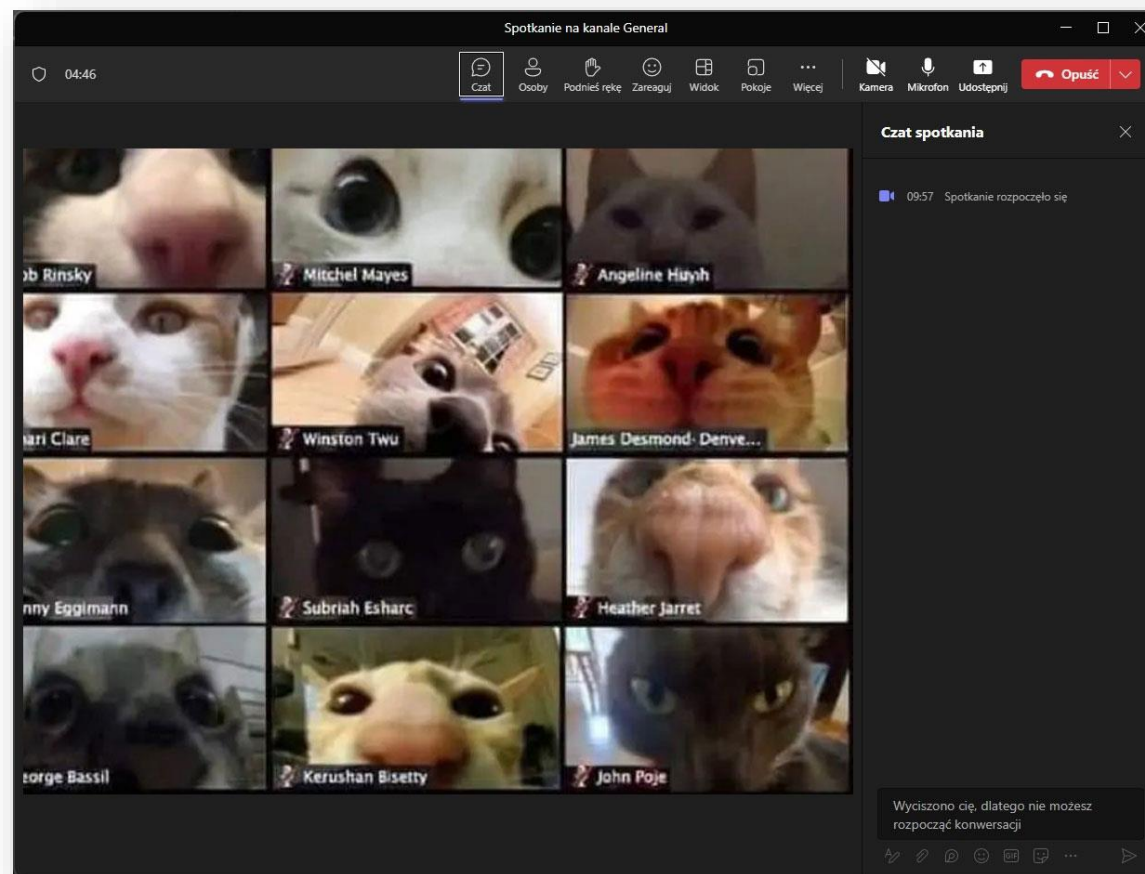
Spotkanie na kanale General

04:46

Czat Osoby Podnieś rękę Zareaguj Widok Pokoje Więcej Kamera Mikrofon Udostępnij Opuść

Czat spotkania

09:57 Spotkanie rozpoczęło się

ob Rinsky
Mitchel Mayes
Angeline Huynh
ari Clare
Winston Twu
James Desmond- Denve...
nny Eggimann
Subriah Esharc
Heather Jarret
eorge Bassil
Kerushan Bisetty
John Poje

Wyciszono cię, dlatego nie możesz rozpocząć konwersacji